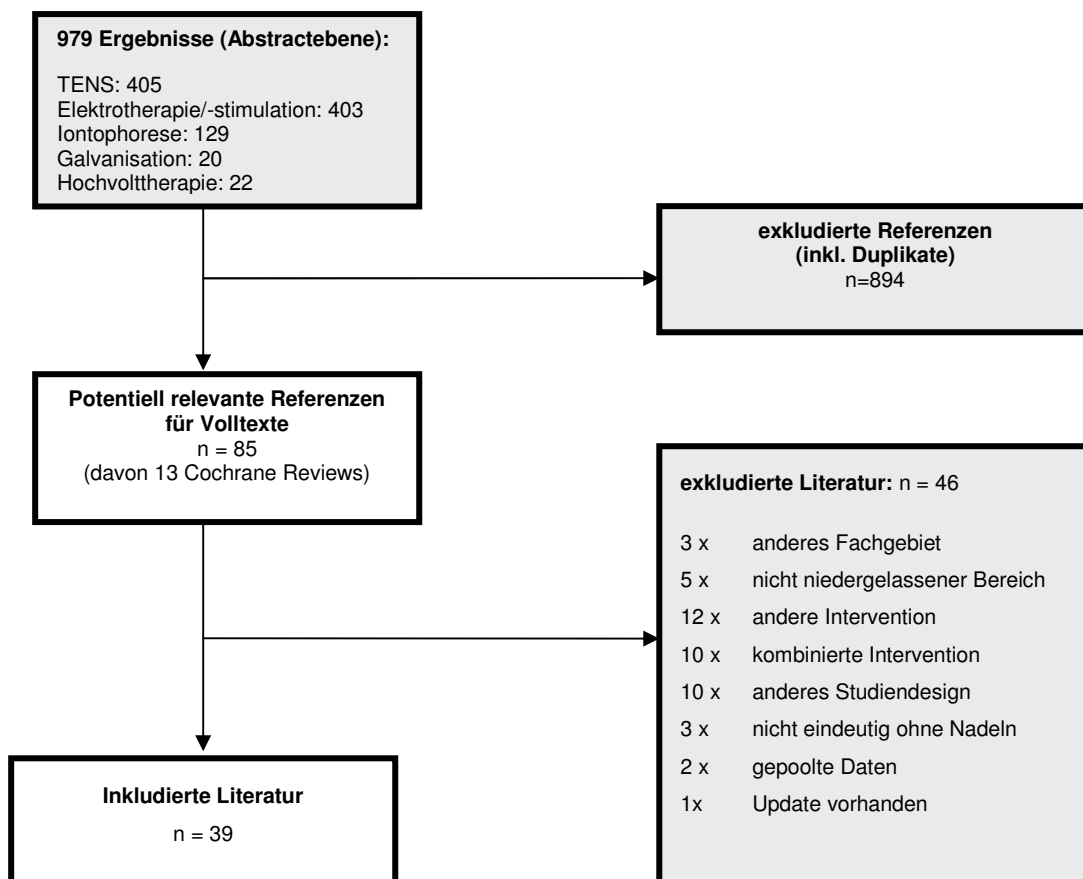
**979 Ergebnisse (Abstractebene):**

TENS: 405
Elektrotherapie/-stimulation: 403
Iontophorese: 129
Galvanisation: 20
Hochvolttherapie: 22

**exkludierte Referenzen (inkl. Duplikate)**
n=894

**Potentiell relevante Referenzen für Volltexte**
n = 85
(davon 13 Cochrane Reviews)

**exkludierte Literatur:** n = 46

3 x anderes Fachgebiet
5 x nicht niedergelassener Bereich
12 x andere Intervention
10 x kombinierte Intervention
10 x anderes Studiendesign
3 x nicht eindeutig ohne Nadeln
2 x gepoolte Daten
1x Update vorhanden

**Inkludierte Literatur**
n = 39